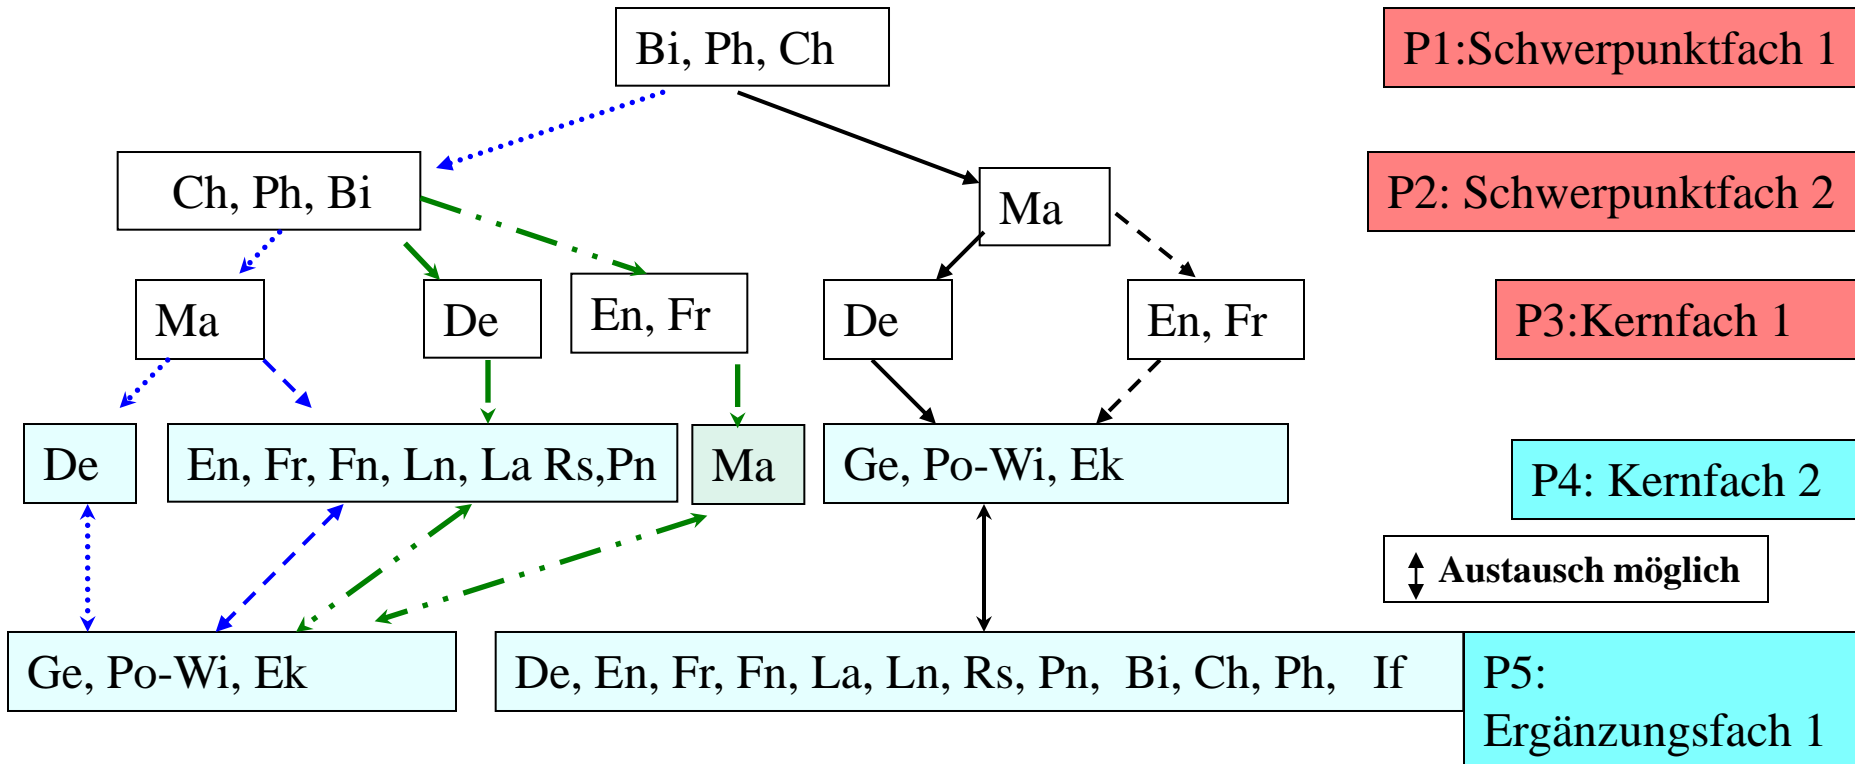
Bi, Ph, Ch

P1:Schwerpunktfach 1

Ch, Ph, Bi

Ma

P2: Schwerpunktfach 2

Ma

De

En, Fr

De

En, Fr

P3:Kernfach 1

De

En, Fr, Fn, Ln, La Rs,Pn

Ma

Ge, Po-Wi, Ek

P4: Kernfach 2

Austausch möglich

Ge, Po-Wi, Ek

De, En, Fr, Fn, La, Ln, Rs, Pn, Bi, Ch, Ph, If

P5: Ergänzungsfach 1